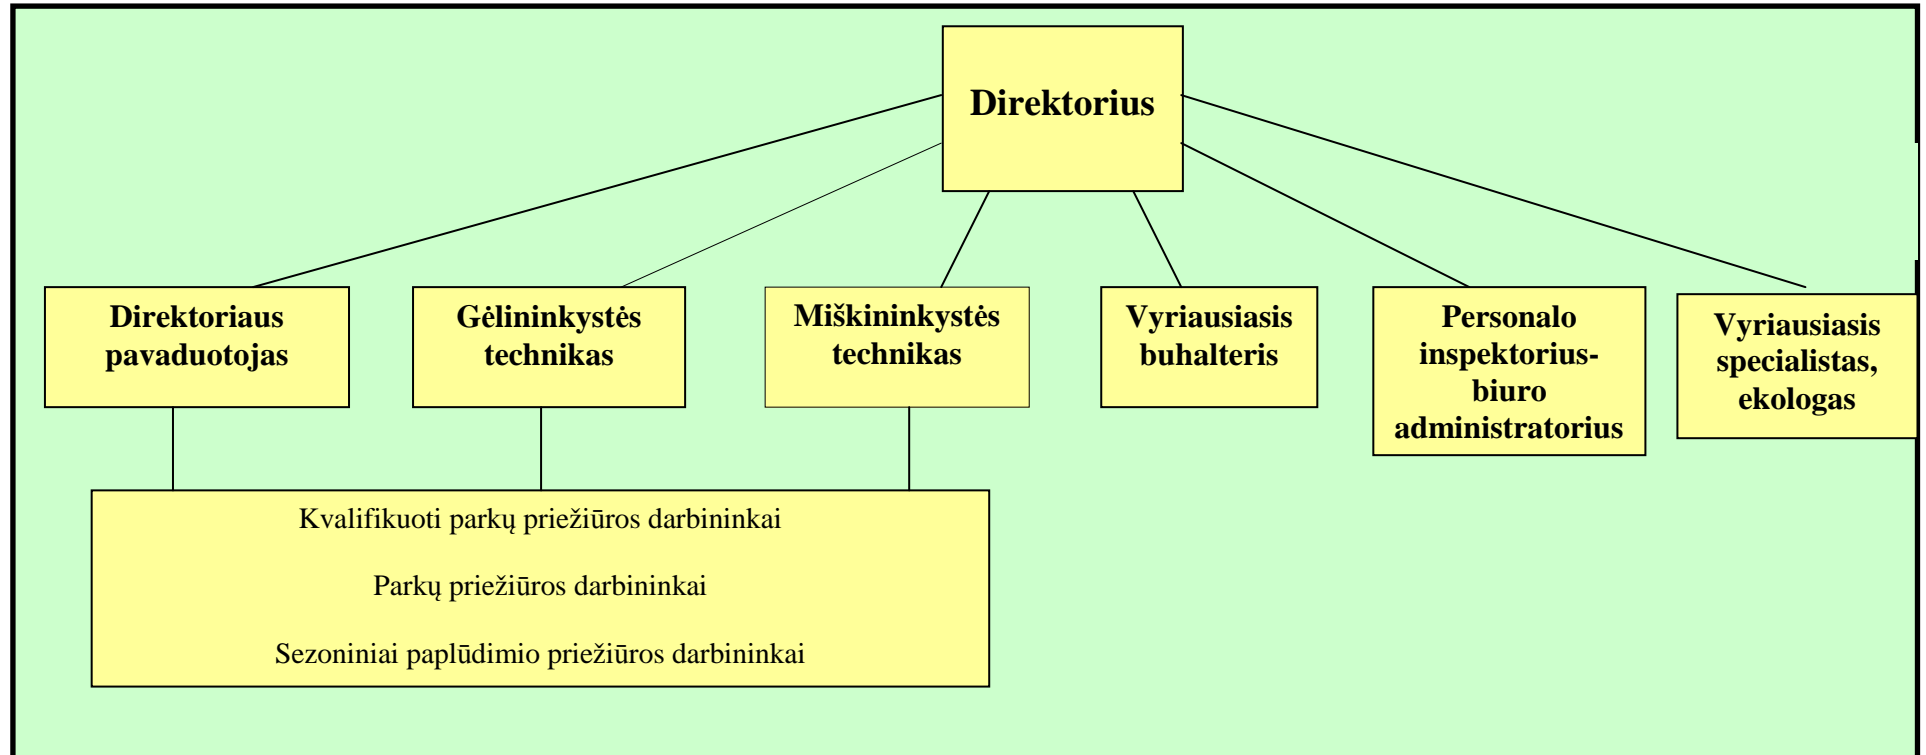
Direktorius

Direktoriaus pavaduotojas

Gėlininkystės technikas

Miškininkystės technikas

Vyriausiasis buhalteris

Personalo inspektorius-biuro administratorius

Vyriausiasis specialistas, ekologas

Kvalifikuoti parkų priežiūros darbininkai

Parkų priežiūros darbininkai

Sezoniniai paplūdimio priežiūros darbininkai